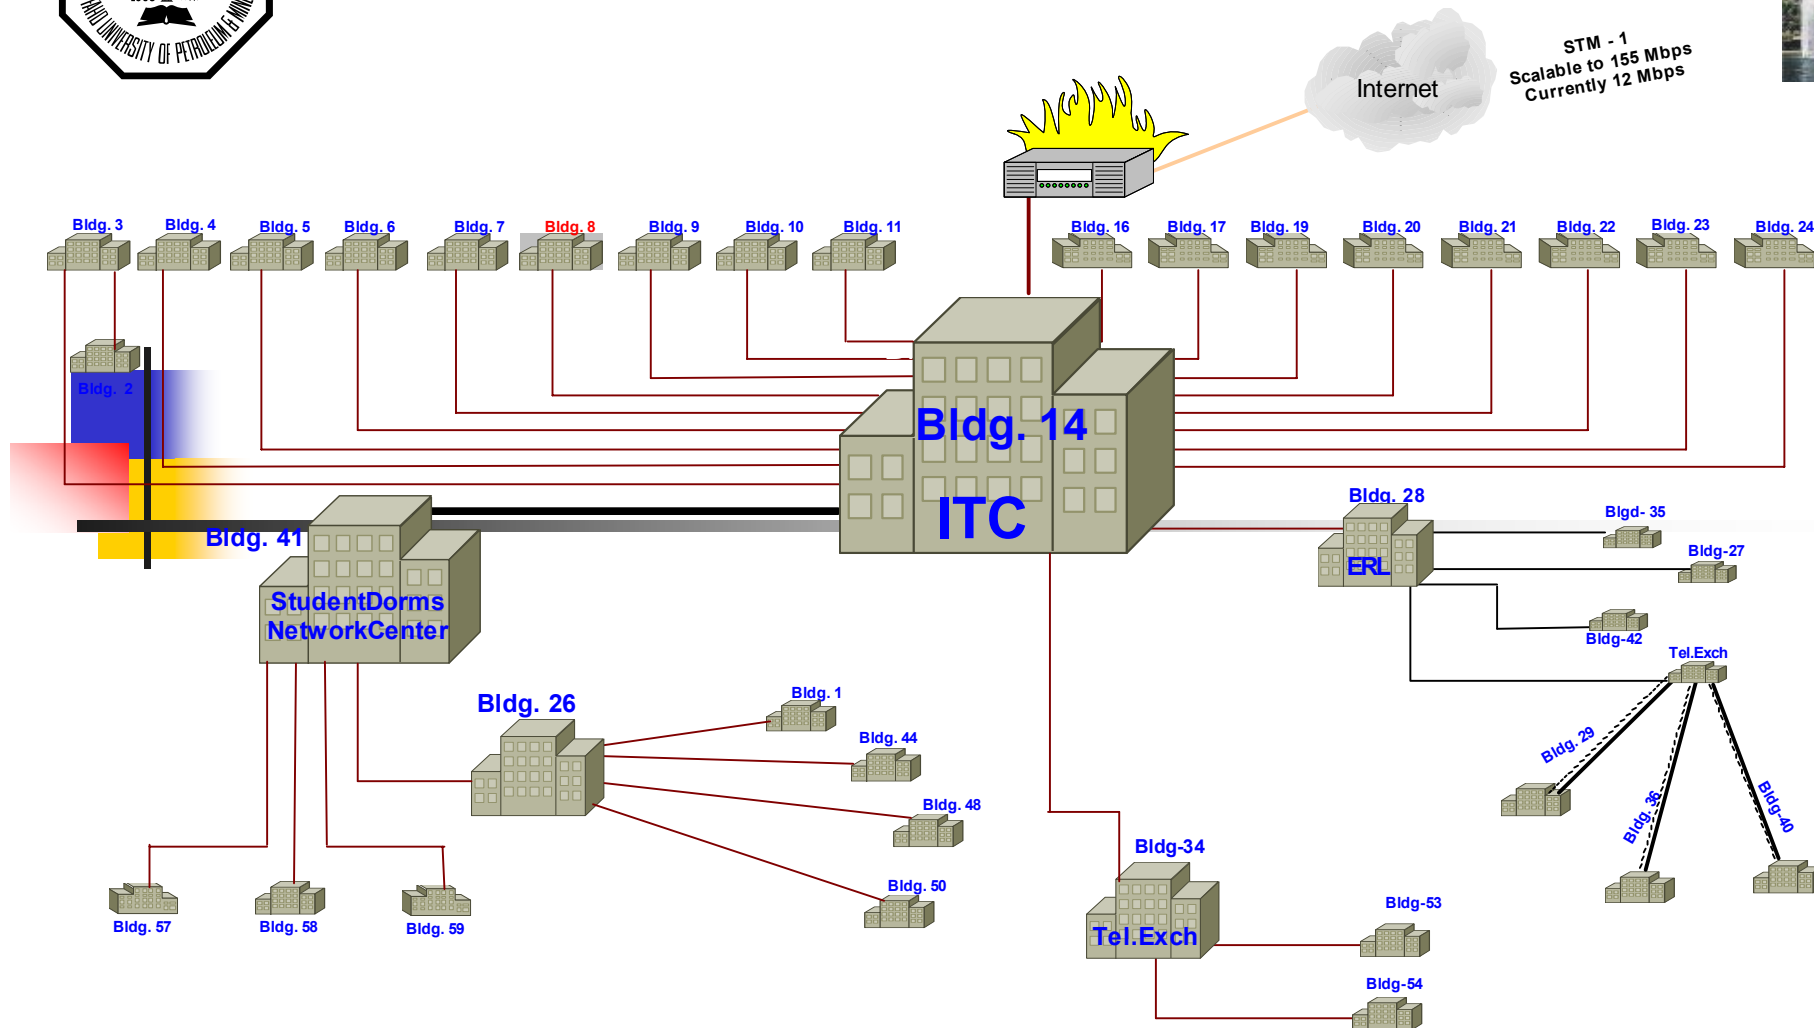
FAHD UNIVERSITY OF PETROLEUM & MIN

STM - 1
Scalable to 155 Mbps
Currently 12 Mbps

Internet

Bldg. 3
Bldg. 4
Bldg. 5
Bldg. 6
Bldg. 7
Bldg. 8
Bldg. 9
Bldg. 10
Bldg. 11
Bldg. 16
Bldg. 17
Bldg. 19
Bldg. 20
Bldg. 21
Bldg. 22
Bldg. 23
Bldg. 24

Bldg. 2

Bldg. 14
ITC

Bldg. 41
StudentDorms
NetworkCenter

Bldg. 28
ERL
Blgd- 35
Bldg-27
Bldg-42
Tel.Exch
Bldg. 29
Bldg. 36
Bldg-40

Bldg. 26
Bldg. 1
Bldg. 44
Bldg. 48
Bldg. 50

Bldg. 57
Bldg. 58
Bldg. 59

Bldg-34
Tel.Exch
Bldg-53
Bldg-54